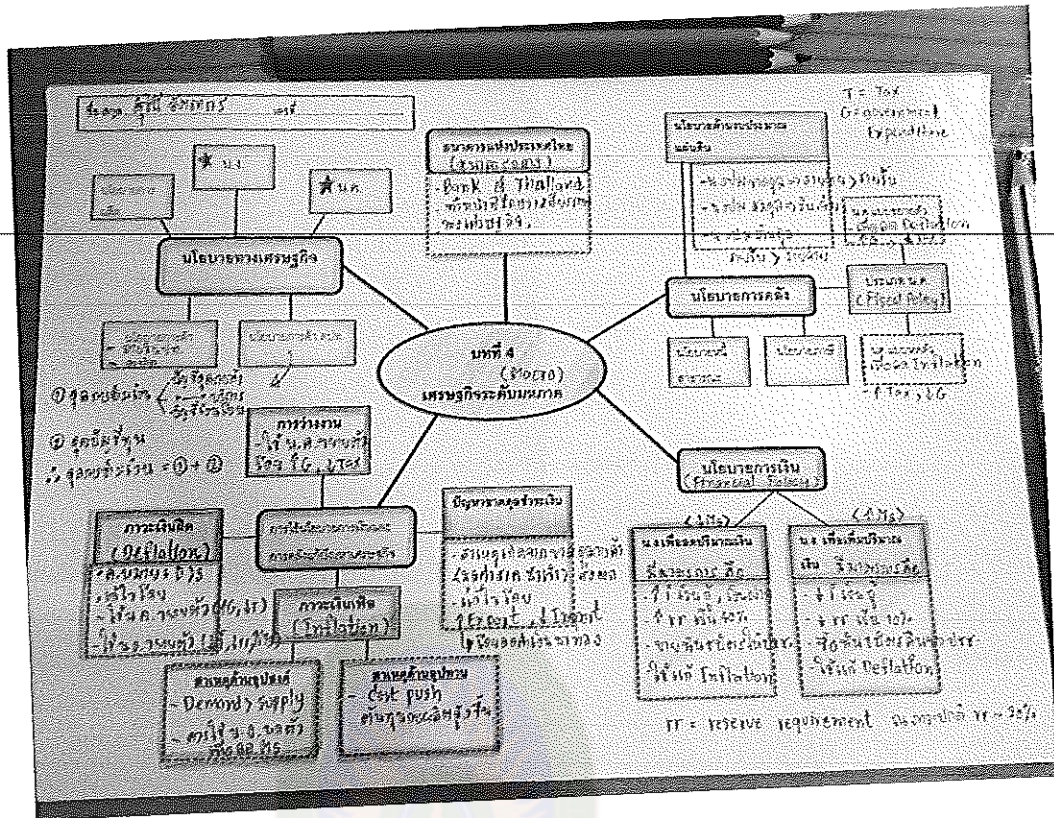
ชื่อ-สกุล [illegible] เลขที่

T = Tax
G = Government Expenditure

ธนาคารแห่งประเทศไทย
(ธปท.)
- Bank of Thailand
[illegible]

★ ธ.ร.

★ ธ.พ.

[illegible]

นโยบายการเงินเศรษฐกิจ

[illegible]

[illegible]

① ดุลบัญชีเดินสะพัด
② ดุลบัญชีทุน
∴ ดุลการชำระเงิน = ① + ②

บทที่ 4
(Macro)
เศรษฐกิจระดับมหภาค

การว่างงาน
- ให้ ธ.ค. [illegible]
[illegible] ↑G, ↓Tax

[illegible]

ภาวะเงินฝืด
(Deflation)
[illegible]
- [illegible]
- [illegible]

ภาวะเงินเฟ้อ
(Inflation)

สาเหตุด้านอุปสงค์
- Demand > Supply
- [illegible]

สาเหตุด้านอุปทาน
- cost push
ต้นทุนการผลิตสูงขึ้น

ปัญหาการดุลชำระเงิน
- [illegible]
- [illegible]
- ↑Export, ↓Import
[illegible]

นโยบายการคลัง

นโยบายการคลังแบบสมดุล
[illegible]

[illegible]
(Fiscal Policy)

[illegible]
↑Tax, ↓G

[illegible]

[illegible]

นโยบายการเงิน
(Financial Policy)

(↓Ms)
นโยบายลดปริมาณเงิน
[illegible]
- ↑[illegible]
- ↑rr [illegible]
- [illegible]
ใช้แก้ Inflation

(↑Ms)
นโยบายเพิ่มปริมาณเงิน
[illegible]
- ↓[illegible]
- ↓rr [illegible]
- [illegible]
ใช้แก้ Deflation

rr = reserve requirement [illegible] rr = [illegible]%